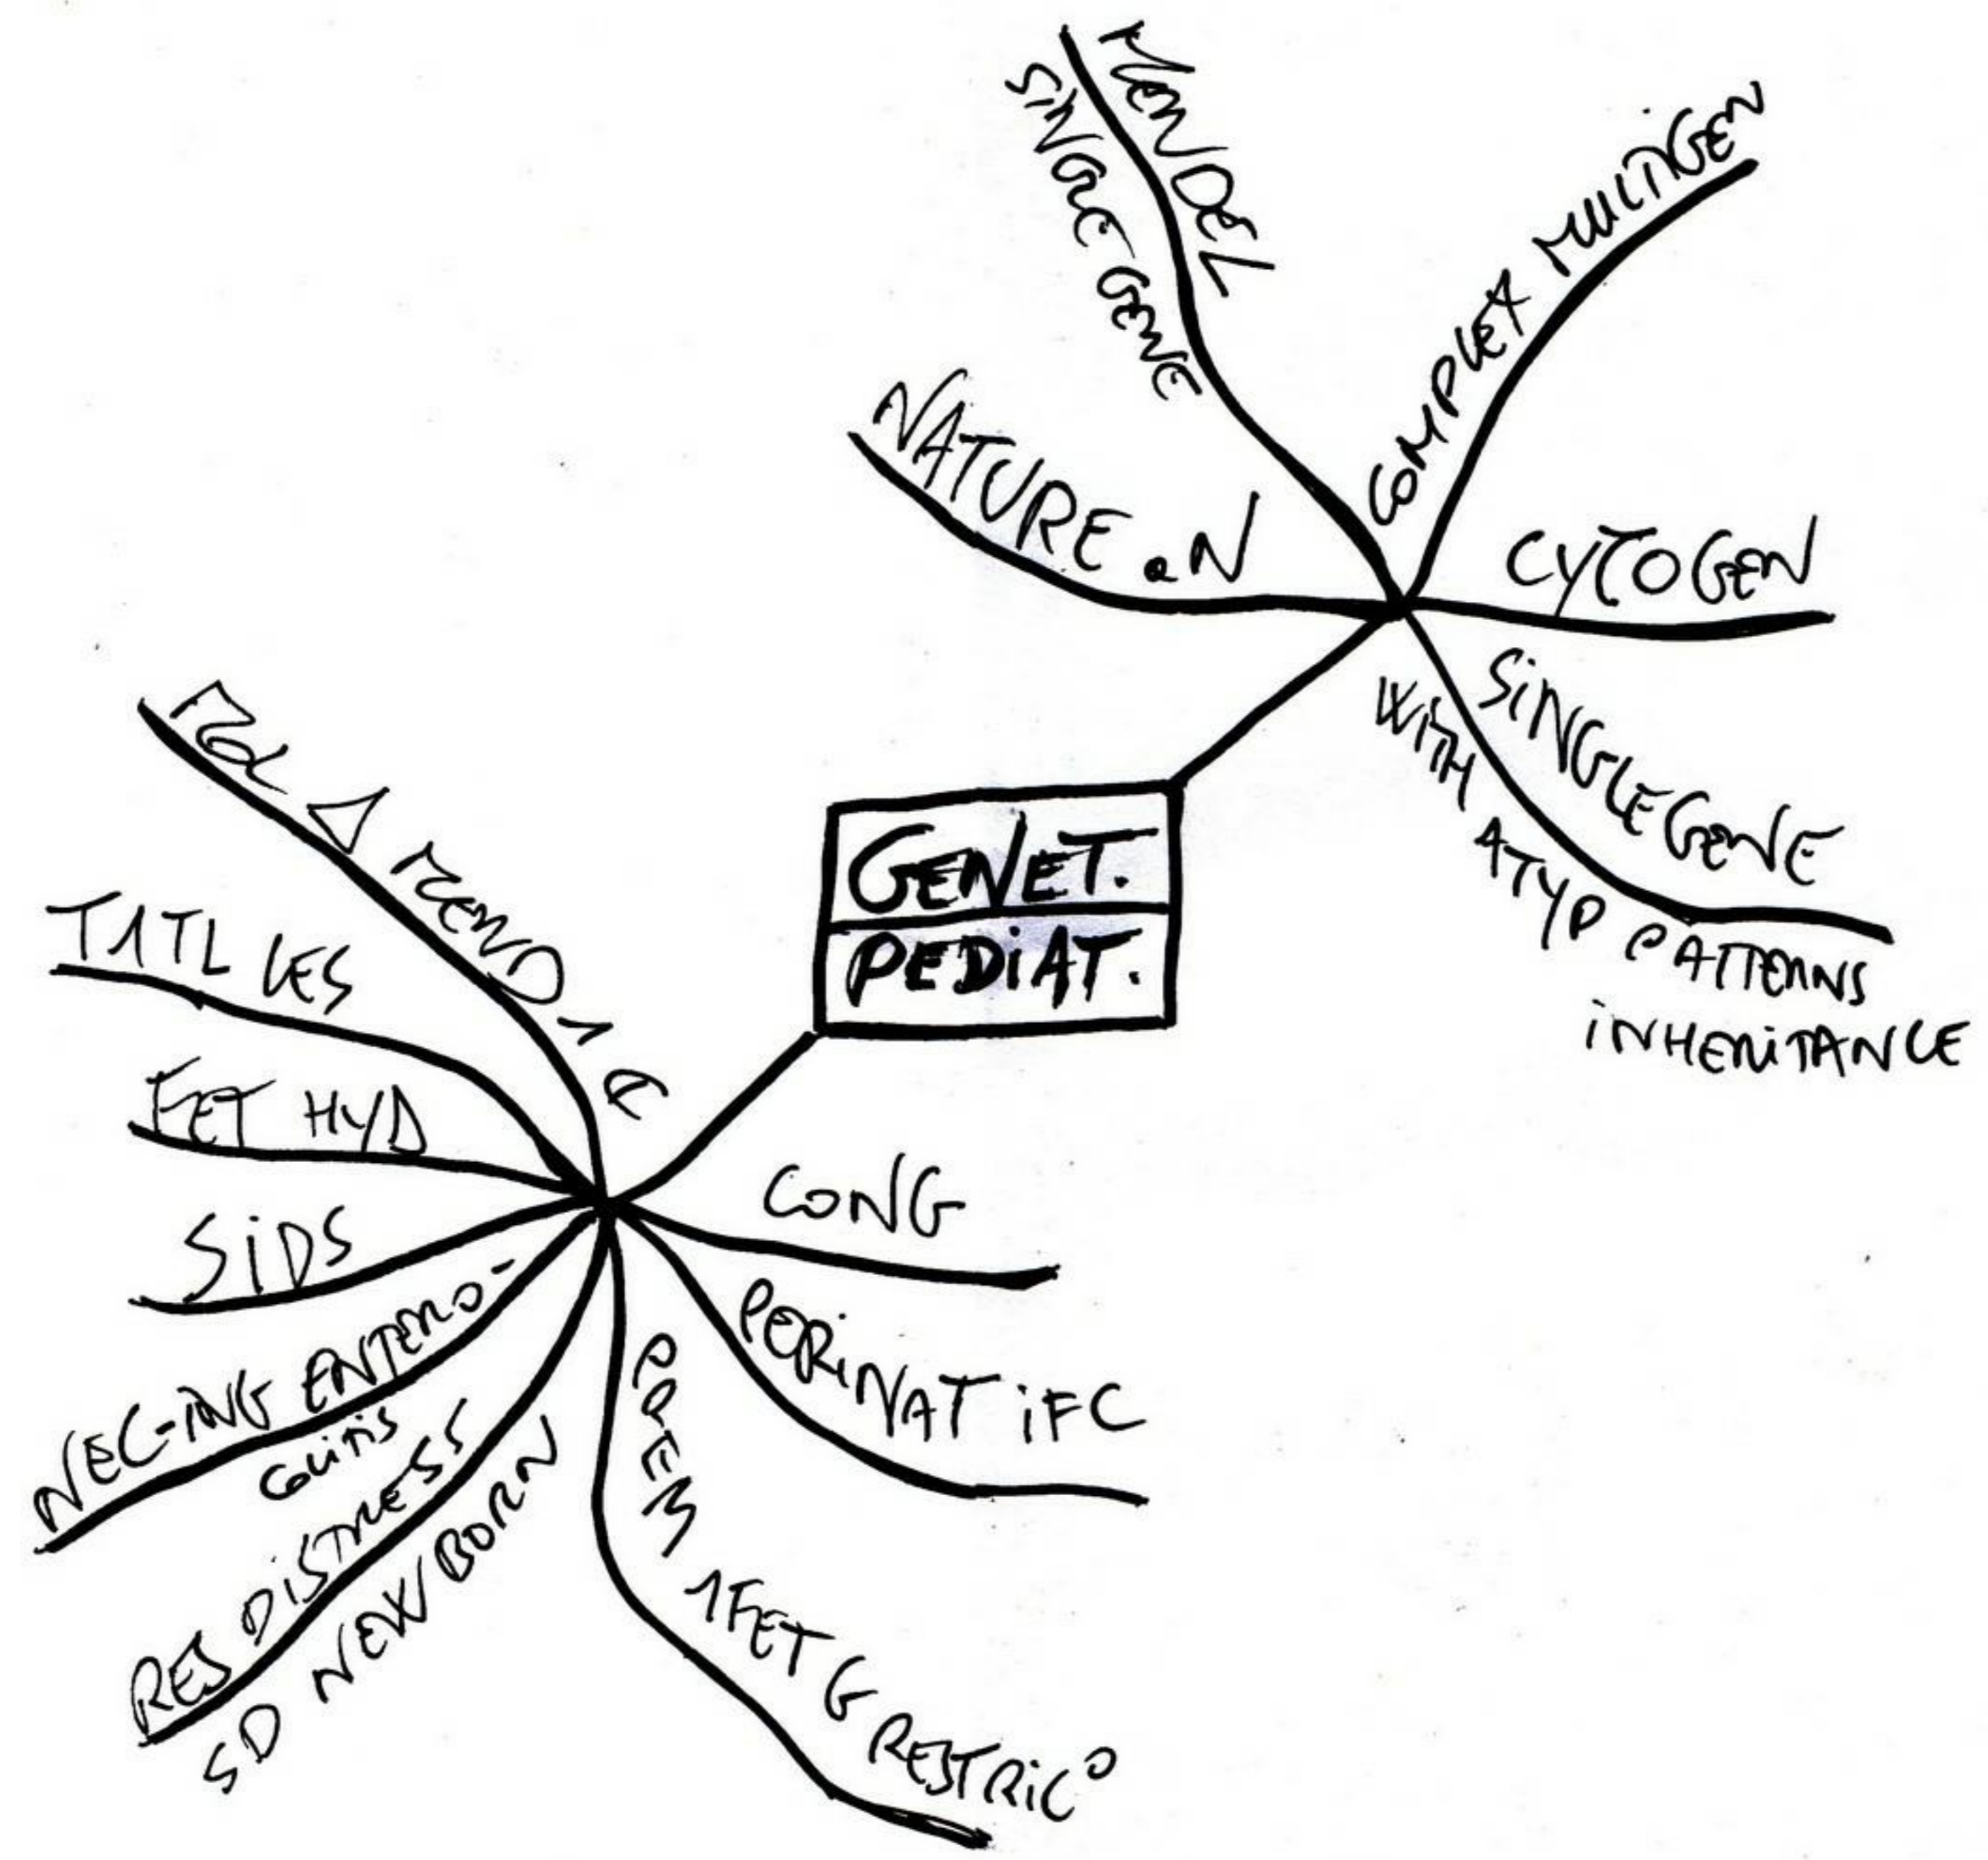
GENET.
PEDIAT.

MENDEL
SINGLE GENE

COMPLEX MULTIGEN

NATURE a N

CYTOGEN

SINGLE GENE
WITH ATYP PATTERNS
INHERITANCE

FOL Δ MEND 1 C

T1TL LES

FET HYD

SIDS

NEC-ING ENTERO-
COLITIS

RES DISTRESS
SD NEWBORN

PREM 1FET G RESTRIC°

PERINAT IFC

CONG